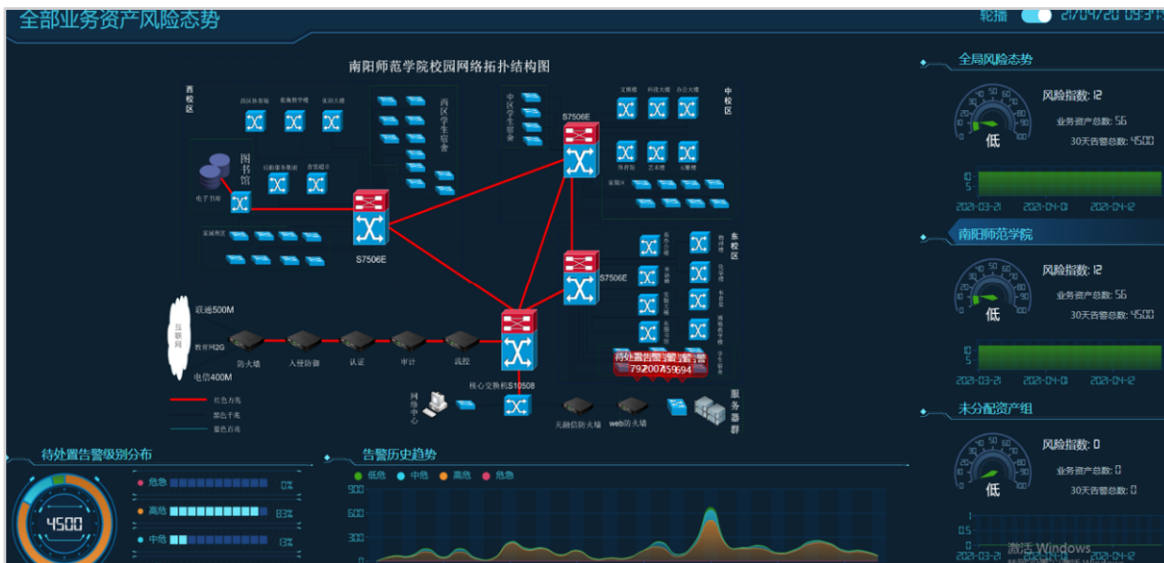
全部业务资产风险态势

轮播 21/04/20 09:31

南阳师范学院校园网络拓扑结构图

西校区

西区体育馆 视频教学楼 实训大楼

西区学生宿舍

图书馆

电子书库

后勤服务楼 会堂楼

家属楼区

S7506E

中区学生宿舍

S7506E

文苑楼 科技大楼 办公大楼

中校区

体育馆 艺术楼 A教楼

家属区

S7506E

东校区

联通500M

互联网

教育网2G

电信400M

防火墙 入侵防御 认证 审计 流控

核心交换机S10508

网络中心

天融信防火墙 web防火墙

服务器群

红色万兆
绿色千兆
蓝色百兆

待处置告警 告警 告警 告警
792 2007 459 694

全局风险态势

低

风险指数: 12

业务资产总数: 56

30天告警总数: 4500

10
5

2021-03-21 2021-04-01 2021-04-12

南阳师范学院

低

风险指数: 12

业务资产总数: 56

30天告警总数: 4500

10
5

2021-03-21 2021-04-01 2021-04-12

未分配资产组

低

风险指数: 0

业务资产总数: 0

30天告警总数: 0

1
0.5

2021-03-21 2021-04-12

激活 Windows

待处置告警级别分布

4500

危急 0%

高危 83%

中危 13%

告警历史趋势

低危 中危 高危 危急

900
600
300